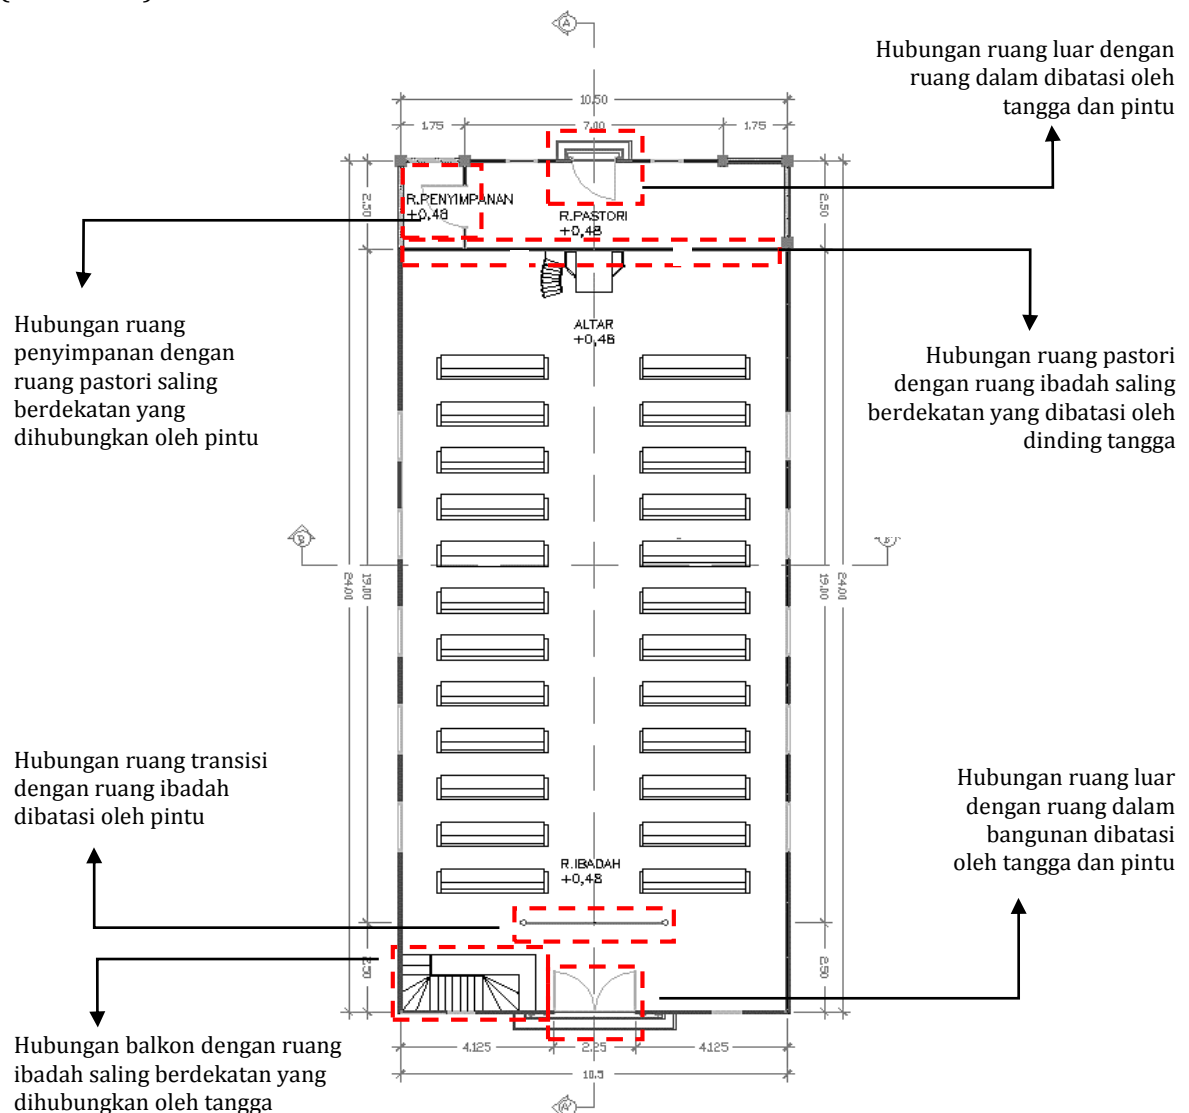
Hubungan ruang luar dengan ruang dalam dibatasi oleh tangga dan pintu

A

10.50

1.75

7.00

1.75

2.50

R.PENYIMPANAN +0,48

R.PASTORI +0,48

2.50

Hubungan ruang penyimpanan dengan ruang pastori saling berdekatan yang dihubungkan oleh pintu

ALTAR +0,48

Hubungan ruang pastori dengan ruang ibadah saling berdekatan yang dibatasi oleh dinding tangga

B

24.00

19.00

19.00

24.00

B'

Hubungan ruang transisi dengan ruang ibadah dibatasi oleh pintu

Hubungan ruang luar dengan ruang dalam bangunan dibatasi oleh tangga dan pintu

R.IBADAH +0,48

2.50

2.50

Hubungan balkon dengan ruang ibadah saling berdekatan yang dihubungkan oleh tangga

4.125

2.25

4.125

10.5

A'